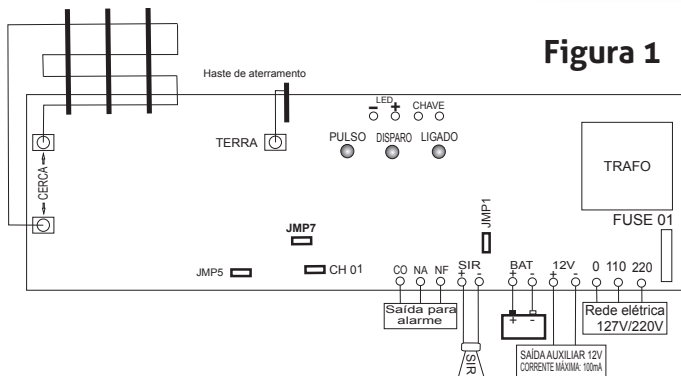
Figura 1

Haste de aterramento

LED
- +
CHAVE

TERRA

PULSO DISPARO LIGADO

TRAFO

FUSE 01

CERCA

JMP7

JMP1

JMP5

CH 01

CO NA NF

Saída para alarme

SIR
+ -

SIR

BAT
+ -

+ -

12V
+ -

SAÍDA AUXILIAR 12V
CORRENTE MÁXIMA: 100mA

0 110 220

Rede elétrica
127V/220V